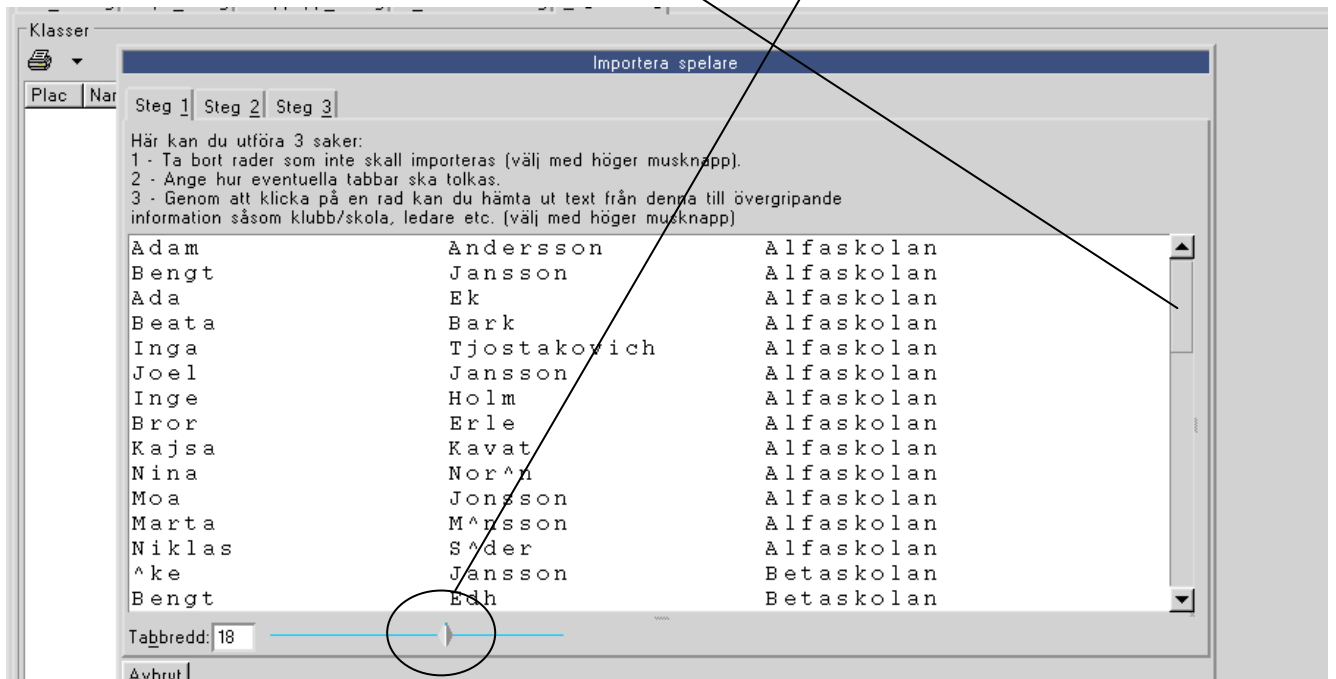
Klasser

Plac | Nar

Importera spelare

Steg 1 | Steg 2 | Steg 3

Här kan du utföra 3 saker:
1 - Ta bort rader som inte skall importeras (välj med höger musknapp).
2 - Ange hur eventuella tabbar ska tolkas.
3 - Genom att klicka på en rad kan du hämta ut text från denna till övergripande information såsom klubb/skola, ledare etc. (välj med höger musknapp)

| | | |
|---|---|---|
| Adam | Andersson | Alfaskolan |
| Bengt | Jansson | Alfaskolan |
| Ada | Ek | Alfaskolan |
| Beata | Bark | Alfaskolan |
| Inga | Tjostakovich | Alfaskolan |
| Joel | Jansson | Alfaskolan |
| Inge | Holm | Alfaskolan |
| Bror | Erle | Alfaskolan |
| Kajsa | Kavat | Alfaskolan |
| Nina | Nor^n | Alfaskolan |
| Moa | Jonsson | Alfaskolan |
| Marta | M^nsson | Alfaskolan |
| Niklas | S^der | Alfaskolan |
| ^ke | Jansson | Betaskolan |
| Bengt | Edh | Betaskolan |

Tabbredd: 18

Avbrut